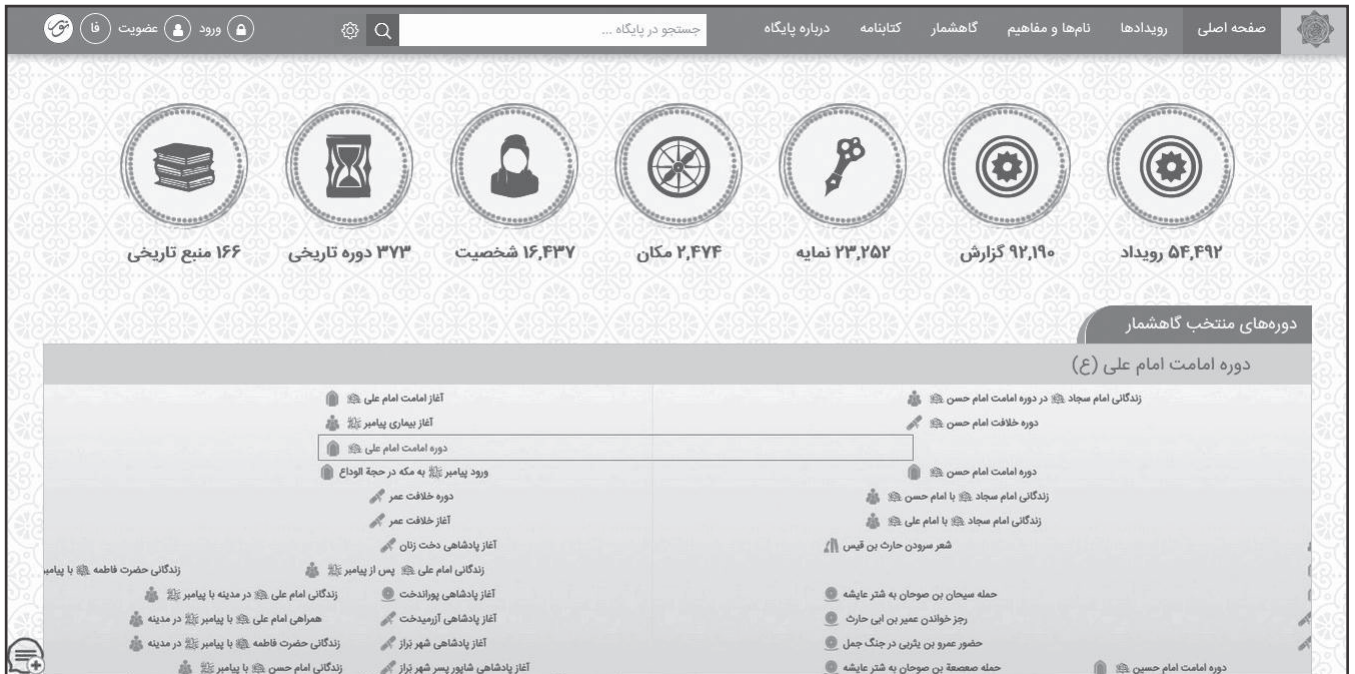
صفحه اصلی رویدادها نام‌ها و مفاهیم گاهشمار کتابنامه درباره پایگاه

جستجو در پایگاه ...

ورود عضویت فا

۵۴,۴۹۲ رویداد
۹۲,۱۹۰ گزارش
۲۳,۲۵۲ نمایه
۲,۴۷۴ مکان
۱۶,۴۳۷ شخصیت
۳۷۳ دوره تاریخی
۱۶۶ منبع تاریخی

دوره‌های منتخب گاهشمار

دوره امامت امام علی (ع)

زندگانی امام سجاد در دوره امامت امام حسن
دوره خلافت امام حسن
دوره امامت امام حسن
زندگانی امام سجاد با امام حسن
زندگانی امام سجاد با امام علی
شعر سرودن حارث بن قیس
حمله سیحان بن صوحان به شتر عایشه
رجز خواندن عمیر بن ابی حارث
حضور عمرو بن یثربی در جنگ جمل
حمله صعصعة بن صوحان به شتر عایشه
دوره امامت امام حسین

آغاز امامت امام علی
آغاز بیماری پیامبر
دوره امامت امام علی
ورود پیامبر به مکه در حجة الوداع
دوره خلافت عمر
آغاز خلافت عمر
آغاز پادشاهی دخت زنان
زندگانی امام علی پس از پیامبر
زندگانی حضرت فاطمه با پیامبر
آغاز پادشاهی پوراندخت
زندگانی امام علی در مدینه با پیامبر
آغاز پادشاهی آزرمیدخت
همراهی امام علی با پیامبر در مدینه
آغاز پادشاهی شهر براز
زندگانی حضرت فاطمه با پیامبر در مدینه
آغاز پادشاهی شاپور پسر شهر براز
زندگانی امام حسن با پیامبر